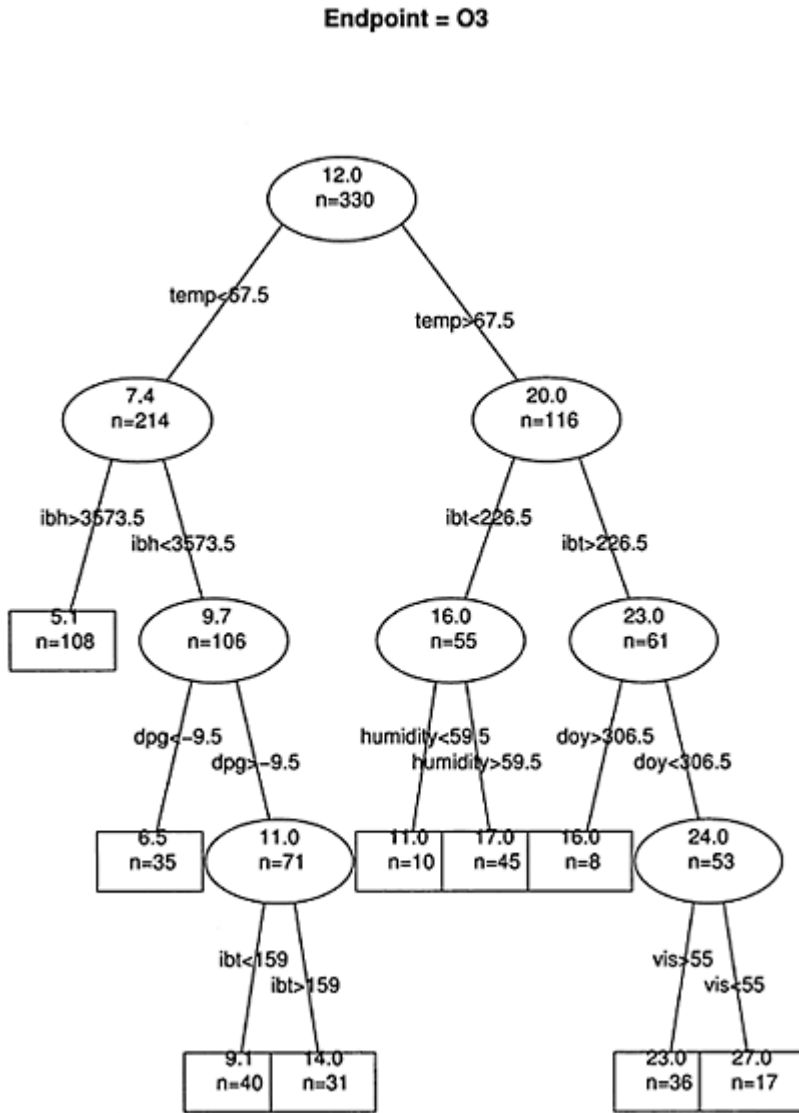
Endpoint = O3

12.0
n=330

temp<67.5

temp>67.5

7.4
n=214

20.0
n=116

ibh>3573.5

ibh<3573.5

ibt<226.5

ibt>226.5

5.1
n=108

9.7
n=106

16.0
n=55

23.0
n=61

dpg<−9.5

dpg>−9.5

humidity<59.5

humidity>59.5

doy>306.5

doy<306.5

6.5
n=35

11.0
n=71

11.0
n=10

17.0
n=45

16.0
n=8

24.0
n=53

ibt<159

ibt>159

vis>55

vis<55

9.1
n=40

14.0
n=31

23.0
n=36

27.0
n=17